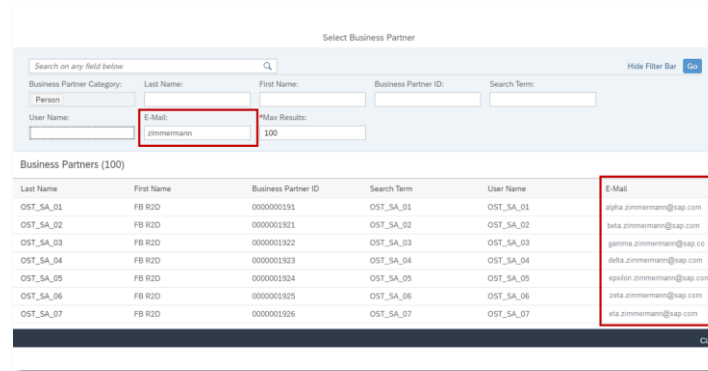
Select Business Partner

Search on any field below

Hide Filter Bar Go

Business Partner Category: Person

Last Name:

First Name:

Business Partner ID:

Search Term:

User Name:

E-Mail: zimmermann

*Max Results: 100

Business Partners (100)

| Last Name | First Name | Business Partner ID | Search Term | User Name | E-Mail |
|---|---|---|---|---|---|
| OST_SA_01 | FB R2D | 0000000191 | OST_SA_01 | OST_SA_01 | alpha.zimmermann@sap.com |
| OST_SA_02 | FB R2D | 0000001921 | OST_SA_02 | OST_SA_02 | beta.zimmermann@sap.com |
| OST_SA_03 | FB R2D | 0000001922 | OST_SA_03 | OST_SA_03 | gamma.zimmermann@sap.co |
| OST_SA_04 | FB R2D | 0000001923 | OST_SA_04 | OST_SA_04 | delta.zimmermann@sap.com |
| OST_SA_05 | FB R2D | 0000001924 | OST_SA_05 | OST_SA_05 | epsilon.zimmermann@sap.com |
| OST_SA_06 | FB R2D | 0000001925 | OST_SA_06 | OST_SA_06 | zeta.zimmermann@sap.com |
| OST_SA_07 | FB R2D | 0000001926 | OST_SA_07 | OST_SA_07 | eta.zimmermann@sap.com |

Cl